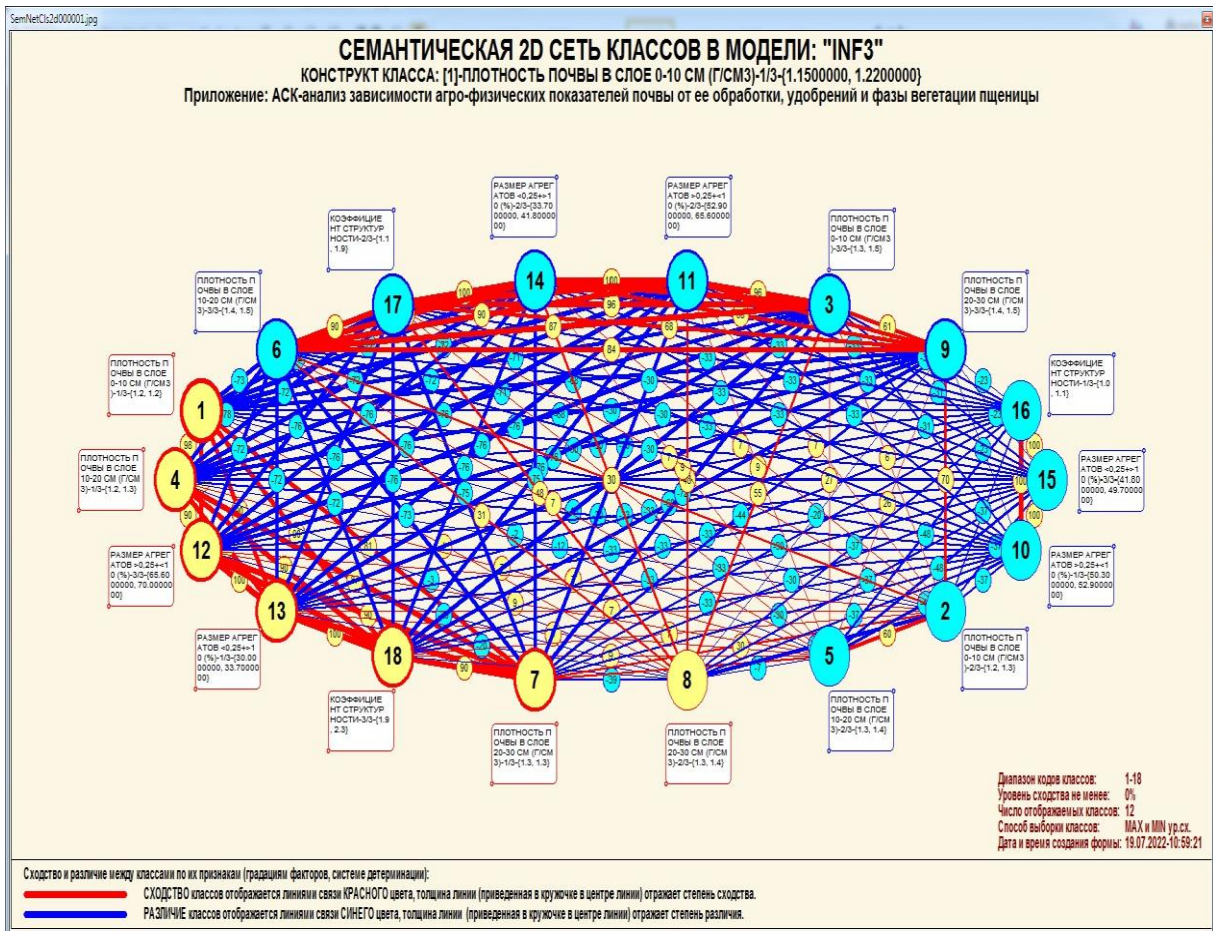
SemNetCls2d000001.jpg

СЕМАНТИЧЕСКАЯ 2D СЕТЬ КЛАССОВ В МОДЕЛИ: "INF3"
КОНСТРУКТ КЛАССА: [1]-ПЛОТНОСТЬ ПОЧВЫ В СЛОЕ 0-10 СМ (Г/СМ3)-1/3-{1.1500000, 1.2200000}
Приложение: АСК-анализ зависимости агро-физических показателей почвы от ее обработки, удобрений и фазы вегетации пщеницы

РАЗМЕР АГРЕГАТОВ <0,25+>10 (%)-2/3-{33.7000000, 41.8000000}

РАЗМЕР АГРЕГАТОВ >0,25+<10 (%)-2/3-{52.9000000, 65.6000000}

КОЭФФИЦИЕНТ СТРУКТУРНОСТИ-2/3-{1.1, 1.9}

ПЛОТНОСТЬ ПОЧВЫ В СЛОЕ 0-10 СМ (Г/СМ3)-3/3-{1.3, 1.5}

ПЛОТНОСТЬ ПОЧВЫ В СЛОЕ 10-20 СМ (Г/СМ3)-3/3-{1.4, 1.5}

ПЛОТНОСТЬ ПОЧВЫ В СЛОЕ 20-30 СМ (Г/СМ3)-3/3-{1.4, 1.5}

ПЛОТНОСТЬ ПОЧВЫ В СЛОЕ 0-10 СМ (Г/СМ3)-1/3-{1.2, 1.2}

КОЭФФИЦИЕНТ СТРУКТУРНОСТИ-1/3-{1.0, 1.1}

ПЛОТНОСТЬ ПОЧВЫ В СЛОЕ 10-20 СМ (Г/СМ3)-1/3-{1.2, 1.3}

РАЗМЕР АГРЕГАТОВ <0,25+>10 (%)-3/3-{41.8000000, 49.7000000}

РАЗМЕР АГРЕГАТОВ >0,25+<10 (%)-3/3-{65.6000000, 70.0000000}

РАЗМЕР АГРЕГАТОВ >0,25+<10 (%)-1/3-{50.3000000, 52.9000000}

РАЗМЕР АГРЕГАТОВ <0,25+>10 (%)-1/3-{30.0000000, 33.7000000}

ПЛОТНОСТЬ ПОЧВЫ В СЛОЕ 0-10 СМ (Г/СМ3)-2/3-{1.2, 1.3}

КОЭФФИЦИЕНТ СТРУКТУРНОСТИ-3/3-{1.9, 2.3}

ПЛОТНОСТЬ ПОЧВЫ В СЛОЕ 10-20 СМ (Г/СМ3)-2/3-{1.3, 1.4}

ПЛОТНОСТЬ ПОЧВЫ В СЛОЕ 20-30 СМ (Г/СМ3)-1/3-{1.3, 1.3}

ПЛОТНОСТЬ ПОЧВЫ В СЛОЕ 20-30 СМ (Г/СМ3)-2/3-{1.3, 1.4}

14 11 17 3 6 9 1 16 4 15 12 10 13 2 18 5 7 8

Диапазон кодов классов: 1-18
Уровень сходства не менее: 0%
Число отображаемых классов: 12
Способ выборки классов: MAX и MIN ур.сх.
Дата и время создания формы: 19.07.2022-10:59:21

Сходство и различие между классами по их признакам (градациям факторов, системе детерминации):
СХОДСТВО классов отображается линиями связи КРАСНОГО цвета, толщина линии (приведенная в кружочке в центре линии) отражает степень сходства.
РАЗЛИЧИЕ классов отображается линиями связи СИНЕГО цвета, толщина линии (приведенная в кружочке в центре линии) отражает степень различия.